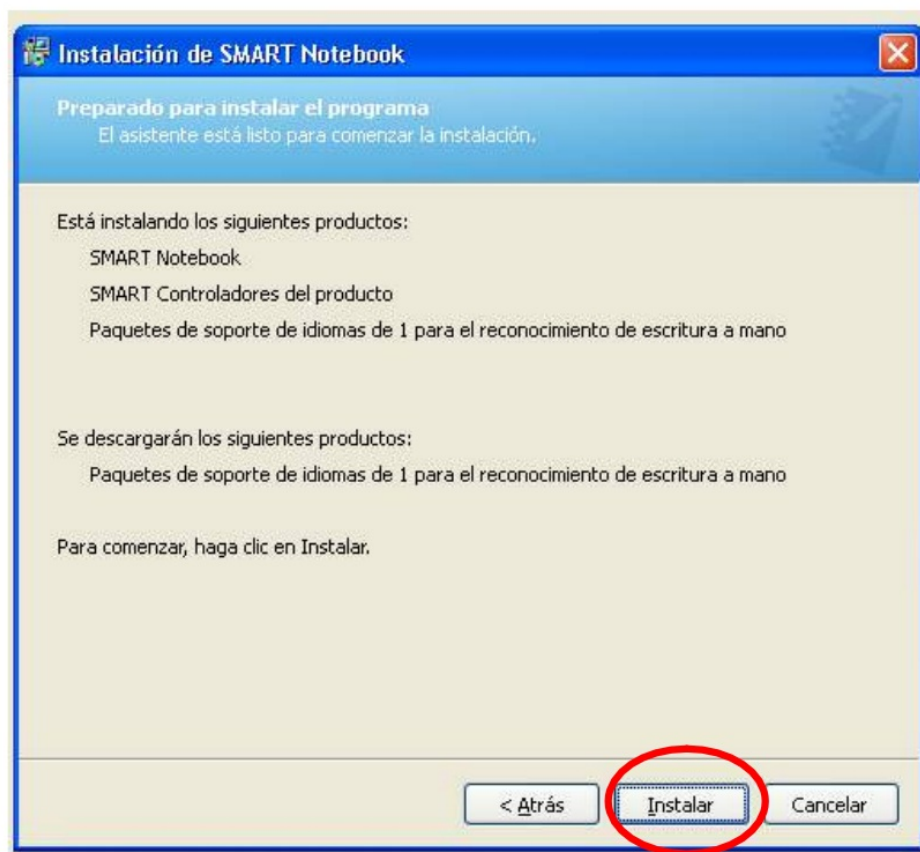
Instalación de SMART Notebook

Preparado para instalar el programa
El asistente está listo para comenzar la instalación.

Está instalando los siguientes productos:
SMART Notebook
SMART Controladores del producto
Paquetes de soporte de idiomas de 1 para el reconocimiento de escritura a mano

Se descargarán los siguientes productos:
Paquetes de soporte de idiomas de 1 para el reconocimiento de escritura a mano

Para comenzar, haga clic en Instalar.

< Atrás
Instalar
Cancelar